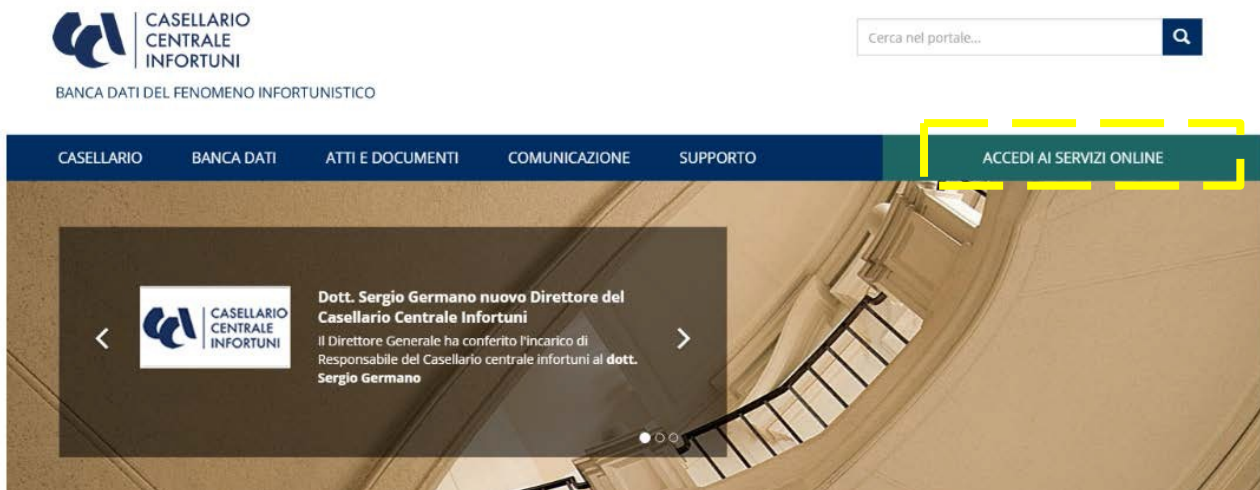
CASELLARIO
CENTRALE
INFORTUNI

BANCA DATI DEL FENOMENO INFORTUNISTICO

Cerca nel portale...

CASELLARIO BANCA DATI ATTI E DOCUMENTI COMUNICAZIONE SUPPORTO ACCEDI AI SERVIZI ONLINE

CASELLARIO
CENTRALE
INFORTUNI

Dott. Sergio Germano nuovo Direttore del Casellario Centrale Infortuni

Il Direttore Generale ha conferito l'incarico di Responsabile del Casellario centrale infortuni al dott. Sergio Germano